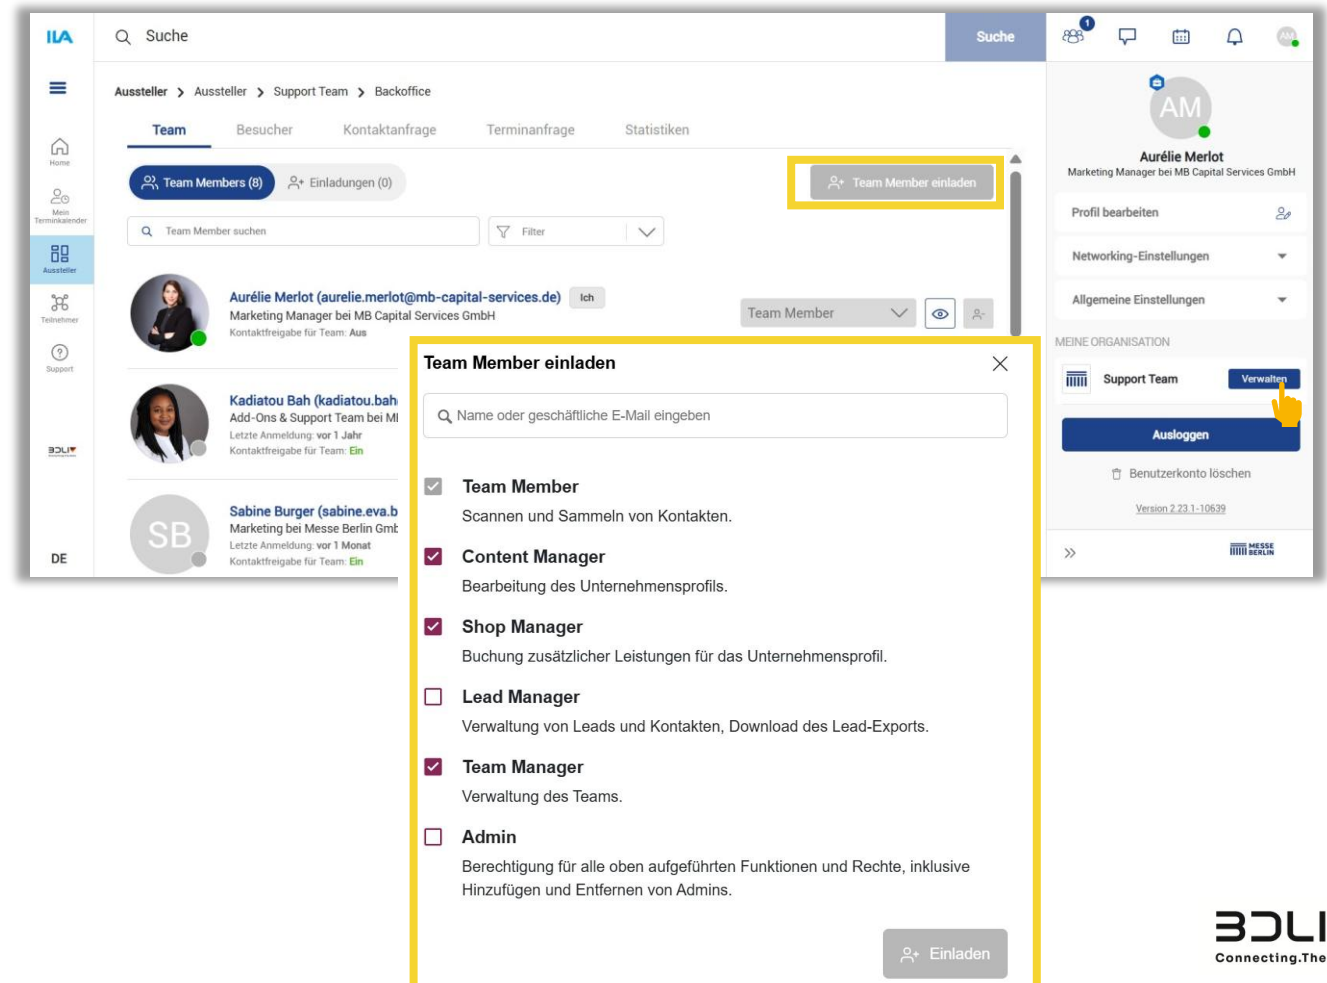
ILA

Suche

Suche

1

AM

Home

Mein Terminkalender

Aussteller

Teilnehmer

Support

DE

Aussteller > Aussteller > Support Team > Backoffice

Team Besucher Kontaktanfrage Terminanfrage Statistiken

Team Members (8) Einladungen (0)

Team Member einladen

Team Member suchen

Filter

Aurélie Merlot (aurelie.merlot@mb-capital-services.de) Ich
Marketing Manager bei MB Capital Services GmbH
Kontaktfreigabe für Team: Aus

Team Member

Kadiatou Bah (kadiatou.bah
Add-Ons & Support Team bei M
Letzte Anmeldung: vor 1 Jahr
Kontaktfreigabe für Team: Ein

SB

Sabine Burger (sabine.eva.b
Marketing bei Messe Berlin Gmb
Letzte Anmeldung: vor 1 Monat
Kontaktfreigabe für Team: Ein

Team Member einladen

Name oder geschäftliche E-Mail eingeben

Team Member
Scannen und Sammeln von Kontakten.

Content Manager
Bearbeitung des Unternehmensprofils.

Shop Manager
Buchung zusätzlicher Leistungen für das Unternehmensprofil.

Lead Manager
Verwaltung von Leads und Kontakten, Download des Lead-Exports.

Team Manager
Verwaltung des Teams.

Admin
Berechtigung für alle oben aufgeführten Funktionen und Rechte, inklusive Hinzufügen und Entfernen von Admins.

Einladen

AM

Aurélie Merlot
Marketing Manager bei MB Capital Services GmbH

Profil bearbeiten

Networking-Einstellungen

Allgemeine Einstellungen

MEINE ORGANISATION

Support Team Verwalten

Ausloggen

Benutzerkonto löschen

Version 2.23.1-10639

MESSE BERLIN

3DLI
Connecting.The